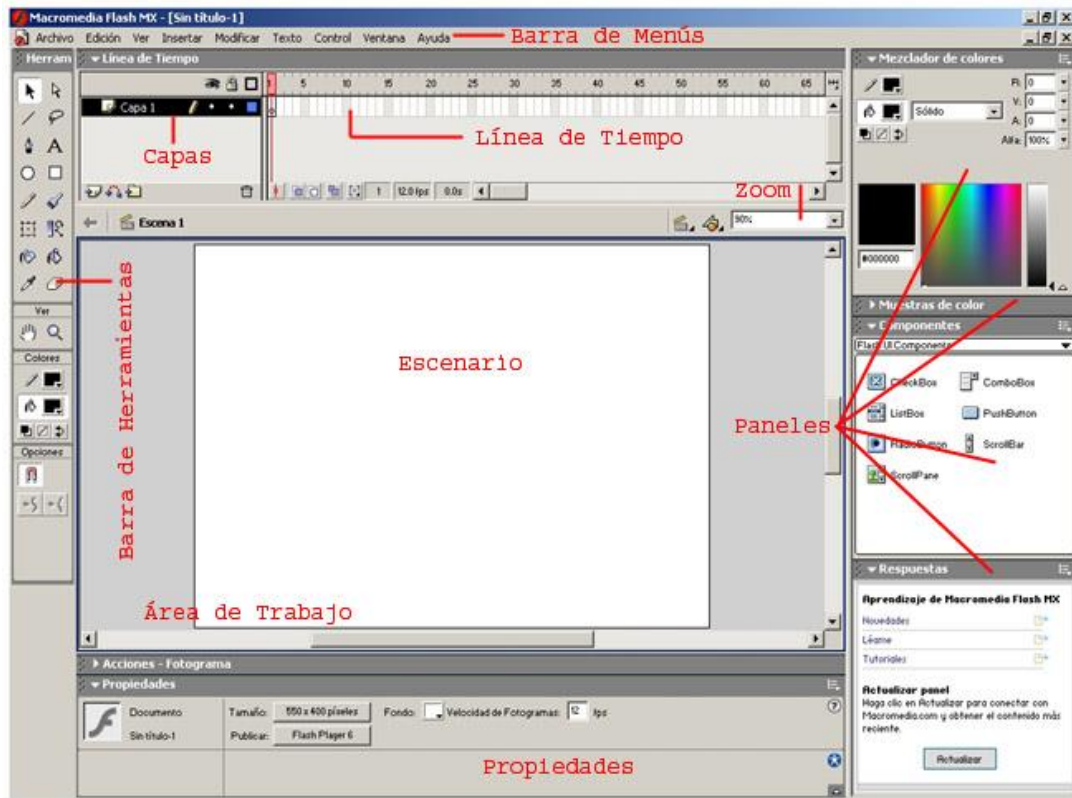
Macromedia Flash MX - [Sin título-1]

Archivo Edición Ver Insertar Modificar Texto Control Ventana Ayuda

Barra de Menús

Herram

Línea de Tiempo

Capa 1

5 10 15 20 25 30 35 40 45 50 55 60 65

Línea de Tiempo

Capas

1 12.0 fps 0.0s

Zoom

Escena 1

90%

Barra de Herramientas

Ver

Colores

Opciones

Escenario

Área de Trabajo

Mezclador de colores

R: 0
V: 0
A: 0

Sólido

Alfa: 100%

#000000

Muestras de color

Componentes

Flash UI Components

CheckBox
ComboBox
ListBox
PushButton
RadioButton
ScrollBar
ScrollPane

Paneles

Respuestas

Aprendizaje de Macromedia Flash MX

Novedades
Léame
Tutoriales

Actualizar panel
Haga clic en Actualizar para conectar con Macromedia.com y obtener el contenido más reciente.

Actualizar

Acciones - Fotograma

Propiedades

Documento
Sin título-1

Tamaño: 550 x 400 píxeles
Fondo:
Velocidad de Fotogramas: 12 fps
Publicar: Flash Player 6

Propiedades